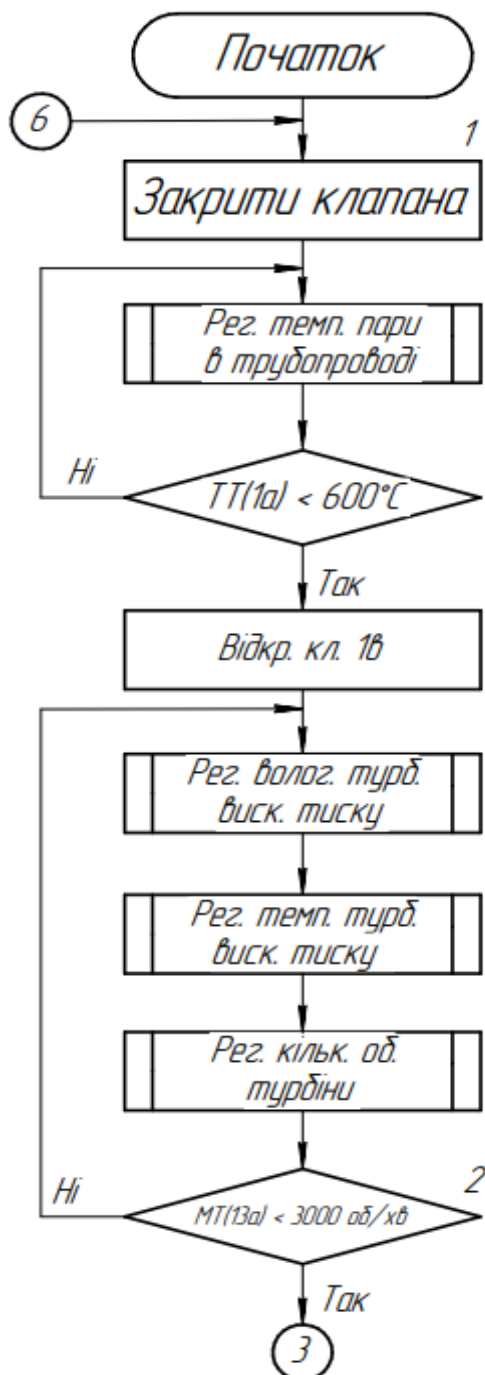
Початок

6

1

Закрити клапана

Рег. темп. пари в трубопроводі

Ні

TT(1a) < 600°C

Так

Відкр. кл. 1в

Рег. волог. турб. виск. тиску

Рег. темп. турб. виск. тиску

Рег. кільк. об. турбіни

Ні

2

MT(13a) < 3000 об/хв

Так

3